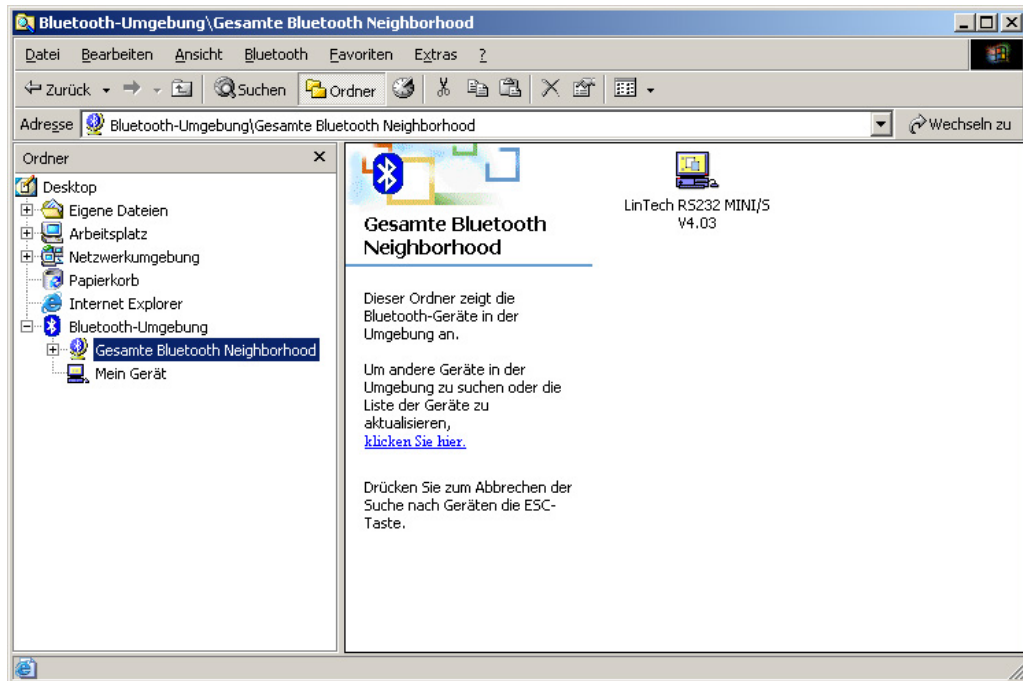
Bluetooth-Umgebung\Gesamte Bluetooth Neighborhood

Datei Bearbeiten Ansicht Bluetooth Favoriten Extras ?

Zurück Suchen Ordner

Adresse Bluetooth-Umgebung\Gesamte Bluetooth Neighborhood Wechseln zu

Ordner ✕

Desktop
Eigene Dateien
Arbeitsplatz
Netzwerkumgebung
Papierkorb
Internet Explorer
Bluetooth-Umgebung
Gesamte Bluetooth Neighborhood
Mein Gerät

Gesamte Bluetooth Neighborhood

Dieser Ordner zeigt die Bluetooth-Geräte in der Umgebung an.

Um andere Geräte in der Umgebung zu suchen oder die Liste der Geräte zu aktualisieren, klicken Sie hier.

Drücken Sie zum Abbrechen der Suche nach Geräten die ESC-Taste.

LinTech RS232 MINI/S V4.03